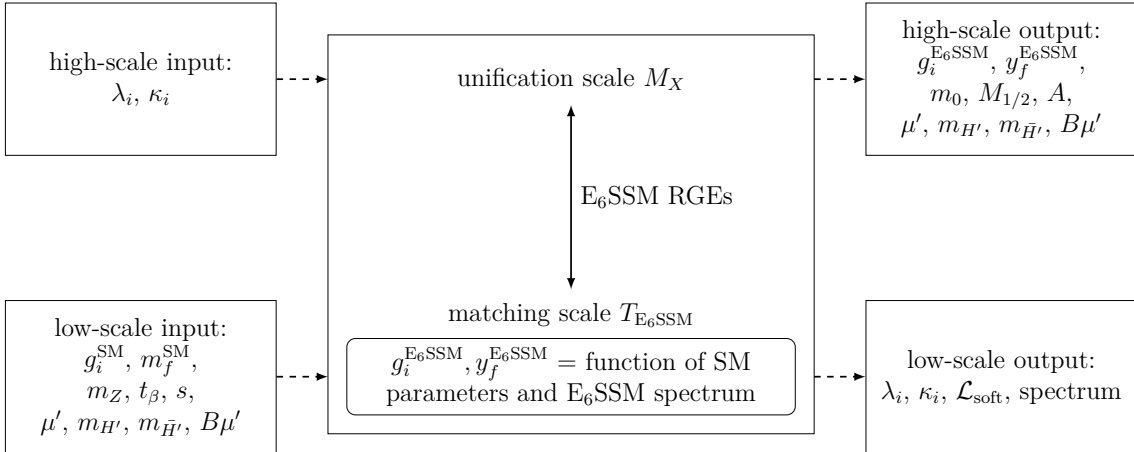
high-scale input:
$\lambda_i$, $\kappa_i$

unification scale $M_X$

E$_6$SSM RGEs

matching scale $T_{\mathrm{E_6SSM}}$

$g_i^{\mathrm{E_6SSM}}, y_f^{\mathrm{E_6SSM}}$ = function of SM parameters and E$_6$SSM spectrum

high-scale output:
$g_i^{\mathrm{E_6SSM}}$, $y_f^{\mathrm{E_6SSM}}$, $m_0$, $M_{1/2}$, $A$, $\mu'$, $m_{H'}$, $m_{\bar{H}'}$, $B\mu'$

low-scale input:
$g_i^{\mathrm{SM}}$, $m_f^{\mathrm{SM}}$, $m_Z$, $t_\beta$, $s$, $\mu'$, $m_{H'}$, $m_{\bar{H}'}$, $B\mu'$

low-scale output:
$\lambda_i$, $\kappa_i$, $\mathcal{L}_{\mathrm{soft}}$, spectrum